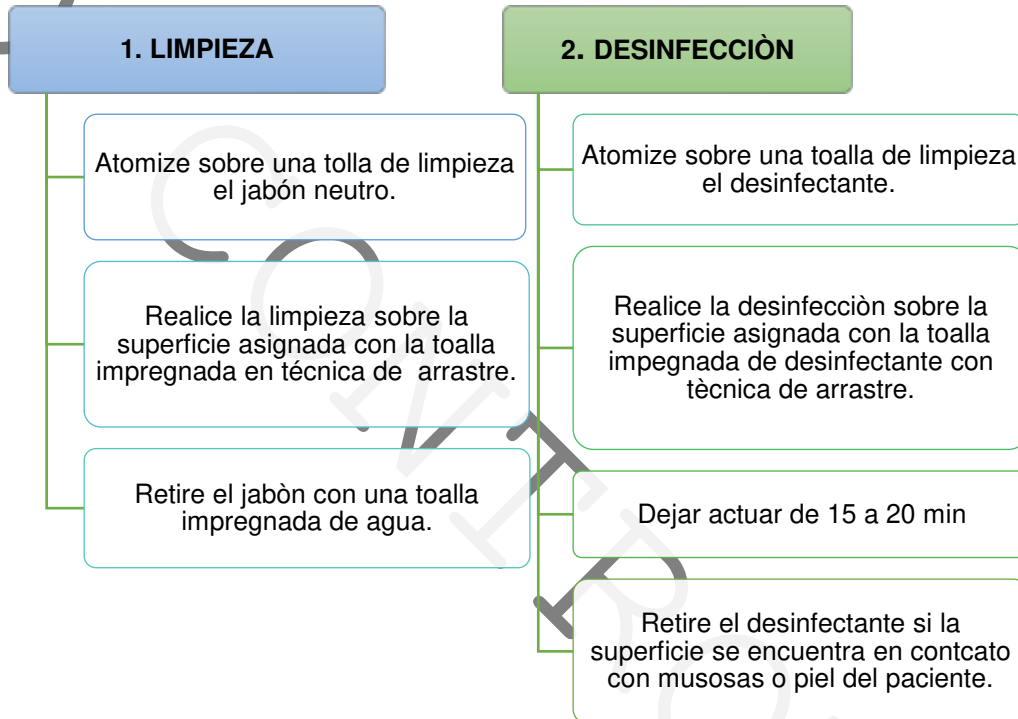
1. LIMPIEZA

Atomize sobre una tolla de limpieza el jabón neutro.

Realice la limpieza sobre la superficie asignada con la toalla impregnada en técnica de arrastre.

Retire el jabòn con una toalla impregnada de agua.

2. DESINFECCIÒN

Atomize sobre una toalla de limpieza el desinfectante.

Realice la desinfecciòn sobre la superficie asignada con la toalla impegnada de desinfectante con tècnica de arrastre.

Dejar actuar de 15 a 20 min

Retire el desinfectante si la superficie se encuentra en contcato con musosas o piel del paciente.

COPIA CONTROLADA